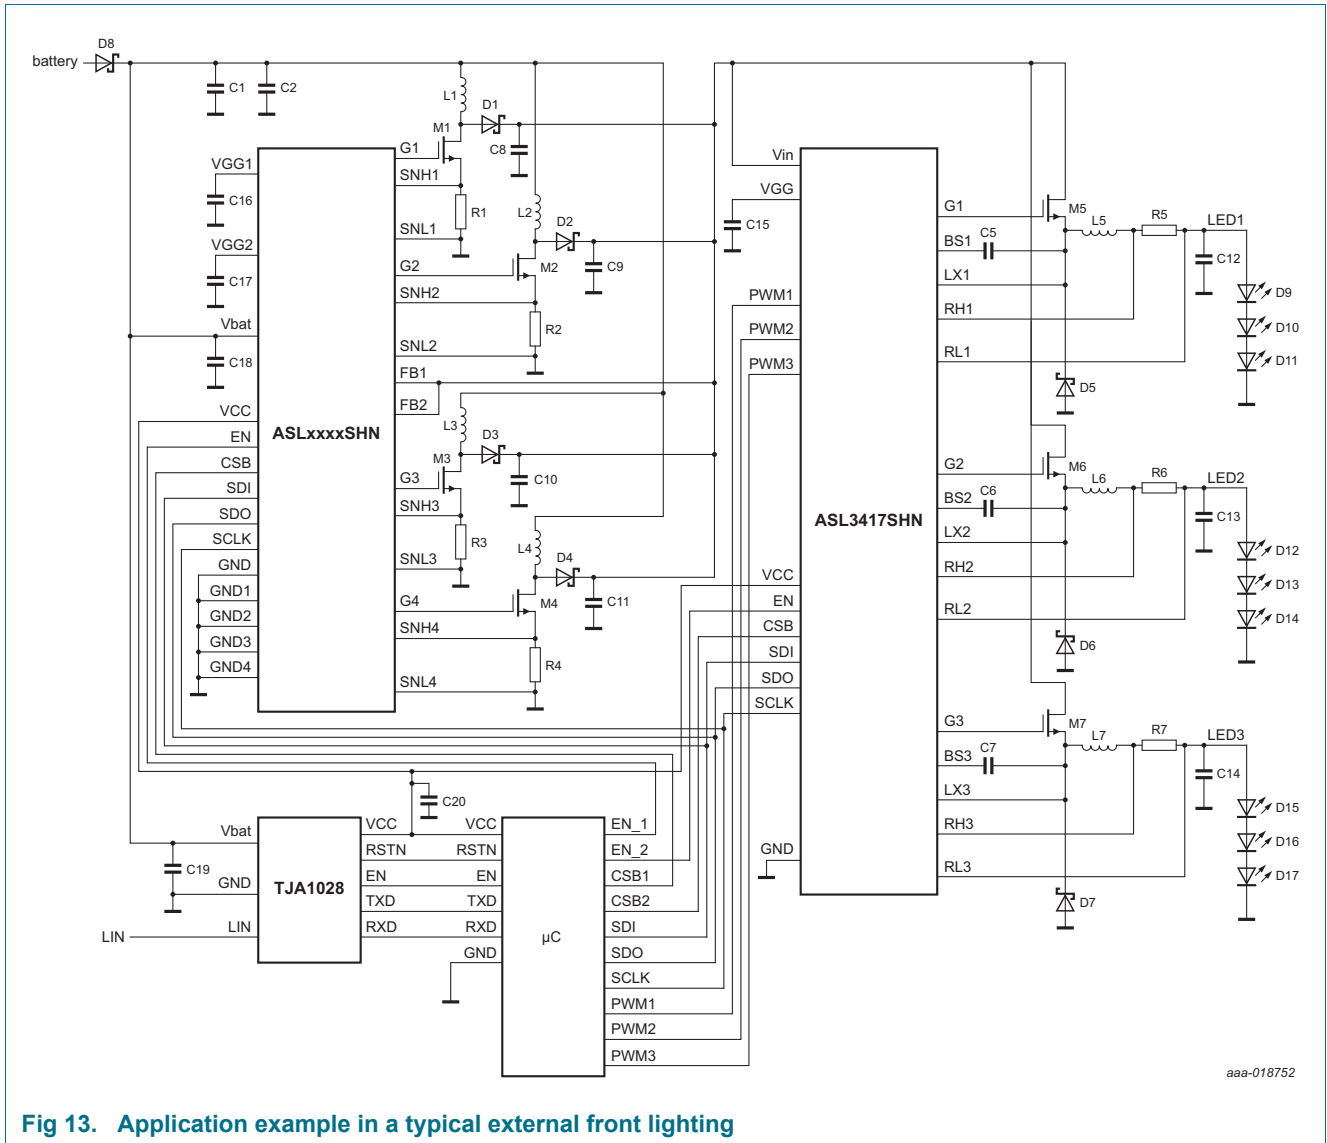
battery D8 C1 C2 L1 D1 M1 C8 G1 VGG1 SNH1 C16 R1 SNL1 L2 D2 C9 VGG2 G2 M2 C17 SNH2 Vbat R2 SNL2 C18 FB1 FB2 VCC ASLxxxxSHN L3 D3 EN M3 C10 CSB G3 SDI SNH3 SDO R3 SCLK L4 SNL3 D4 GND C11 GND1 G4 M4 GND2 SNH4 GND3 R4 GND4 SNL4

Vin VGG C15 PWM1 PWM2 PWM3 ASL3417SHN VCC EN CSB SDI SDO SCLK GND

G1 M5 L5 R5 LED1 BS1 C5 C12 LX1 D9 RH1 D10 RL1 D11 D5 G2 M6 L6 R6 LED2 BS2 C6 C13 LX2 D12 RH2 D13 RL2 D14 D6 G3 M7 L7 R7 LED3 BS3 C7 C14 LX3 D15 RH3 D16 RL3 D17 D7

C20 Vbat VCC VCC EN_1 RSTN RSTN EN_2 C19 GND EN EN CSB1 TJA1028 TXD TXD CSB2 RXD RXD SDI LIN LIN μC GND SDO SCLK PWM1 PWM2 PWM3

aaa-018752

Fig 13. Application example in a typical external front lighting